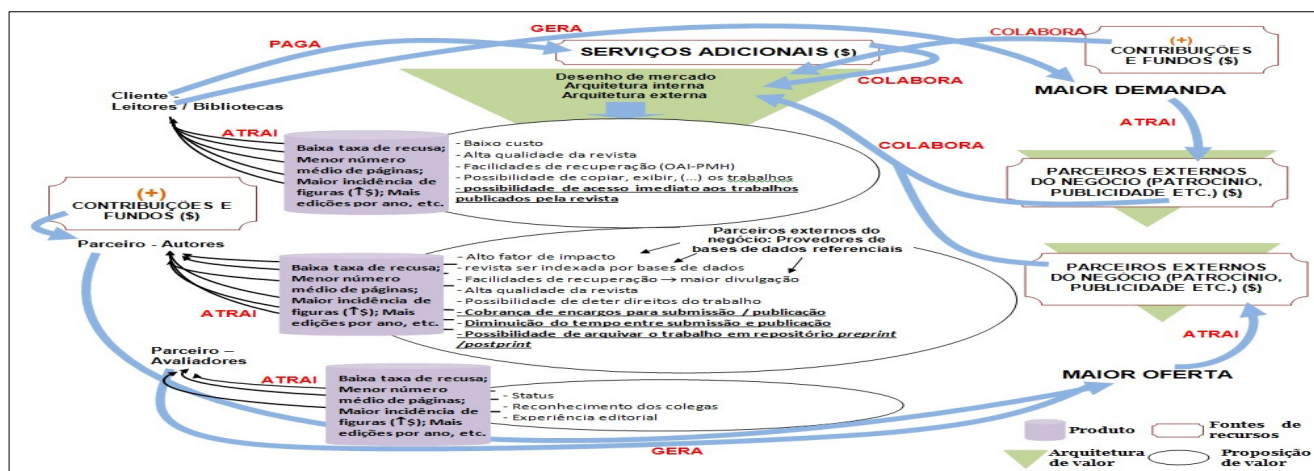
GERA

PAGA

SERVIÇOS ADICIONAIS ($)

COLABORA

(+) CONTRIBUIÇÕES E FUNDOS ($)

Desenho de mercado
Arquitetura interna
Arquitetura externa

COLABORA

Cliente - Leitores / Bibliotecas

MAIOR DEMANDA

ATRAI

Baixa taxa de recusa; Menor número médio de páginas; Maior incidência de figuras (↑$); Mais edições por ano, etc.

- Baixo custo
- Alta qualidade da revista
- Facilidades de recuperação (OAI-PMH)
- Possibilidade de copiar, exibir, (...) os trabalhos
- possibilidade de acesso imediato aos trabalhos publicados pela revista

COLABORA

ATRAI

PARCEIROS EXTERNOS DO NEGÓCIO (PATROCÍNIO, PUBLICIDADE ETC.) ($)

(+) CONTRIBUIÇÕES E FUNDOS ($)

Parceiros externos do negócio: Provedores de bases de dados referenciais

Parceiro - Autores

Baixa taxa de recusa; Menor número médio de páginas; Maior incidência de figuras (↑$); Mais edições por ano, etc.

- Alto fator de impacto
- revista ser indexada por bases de dados
- Facilidades de recuperação → maior divulgação
- Alta qualidade da revista
- Possibilidade de deter direitos do trabalho
- Cobrança de encargos para submissão / publicação
- Diminuição do tempo entre submissão e publicação
- Possibilidade de arquivar o trabalho em repositório preprint /postprint

PARCEIROS EXTERNOS DO NEGÓCIO (PATROCÍNIO, PUBLICIDADE ETC.) ($)

ATRAI

ATRAI

Parceiro – Avaliadores

ATRAI

Baixa taxa de recusa; Menor número médio de páginas; Maior incidência de figuras (↑$); Mais edições por ano, etc.

- Status
- Reconhecimento dos colegas
- Experiência editorial

MAIOR OFERTA

GERA

Produto

Fontes de recursos

Arquitetura de valor

Proposição de valor